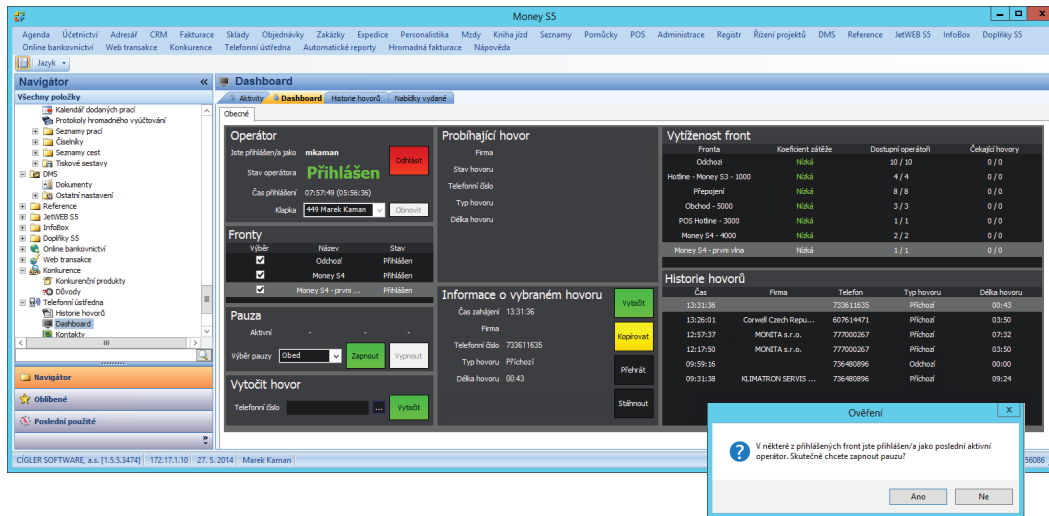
Money S5

Agenda Účetnictví Adresář CRM Fakturace Sklady Objednávky Zakázky Expedice Personalistika Mzdy Kniha jízd Seznamy Pomůcky POS Administrace Registr Řízení projektů DMS Reference JetWEB S5 InfoBox Doplňky S5 Online bankovnictví Web transakce Konkurence Telefonní ústředna Automatické reporty Hromadná fakturace Nápověda

Jazyk

Navigátor

Všechny položky

Kalendář dodaných prací
Protokoly hromadného vyúčtování
Seznamy prací
Číselníky
Seznamy cest
Tiskové sestavy
DMS
Dokumenty
Ostatní nastavení
Reference
JetWEB S5
InfoBox
Doplňky S5
Online bankovnictví
Web transakce
Konkurence
Konkurenční produkty
Důvody
Telefonní ústředna
Historie hovorů
Dashboard
Kontakty

Navigátor
Oblíbené
Poslední použité

Dashboard

Aktivity | Dashboard | Historie hovorů | Nabídky vydané

Obecné

Operátor

Jste přihlášen/a jako mkaman
Stav operátora Přihlášen
Odhlásit
Čas přihlášení 07:57:49 (05:56:36)
Klapka 449 Marek Kaman
Obnovit

Fronty

| Výběr | Název | Stav |
|---|---|---|
| ☑ | Odchozí | Přihlášen |
| ☑ | Money S4 | Přihlášen |
| ☑ | Money S4 - první ... | Přihlášen |

Pauza

Aktivní - - -
Výběr pauzy Oběd
Zapnout
Vypnout

Vytočit hovor

Telefonní číslo ...
Vytočit

Probíhající hovor

Firma
Stav hovoru
Telefonní číslo
Typ hovoru
Délka hovoru

Informace o vybraném hovoru

Čas zahájení 13:31:36
Firma
Telefonní číslo 733611635
Typ hovoru Příchozí
Délka hovoru 00:43

Vytočit
Kopírovat
Přehrát
Stáhnout

Vytíženost front

| Fronta | Koeficient zátěže | Dostupní operátoři | Čekající hovory |
|---|---|---|---|
| Odchozí | Nízká | 10 / 10 | 0 / 0 |
| Hotline - Money S3 - 1000 | Nízká | 4 / 4 | 0 / 0 |
| Přepojení | Nízká | 8 / 8 | 0 / 0 |
| Obchod - 5000 | Nízká | 3 / 3 | 0 / 0 |
| POS Hotline - 3000 | Nízká | 1 / 1 | 0 / 0 |
| Money S4 - 4000 | Nízká | 2 / 2 | 0 / 0 |
| Money S4 - první vlna | Nízká | 1 / 1 | 0 / 0 |

Historie hovorů

| Čas | Firma | Telefon | Typ hovoru | Délka hovoru |
|---|---|---|---|---|
| 13:31:36 | | 733611635 | Příchozí | 00:43 |
| 13:26:01 | Corwell Czech Repu... | 607614471 | Příchozí | 03:50 |
| 12:57:37 | MONITA s.r.o. | 777000267 | Příchozí | 07:32 |
| 12:17:50 | MONITA s.r.o. | 777000267 | Příchozí | 03:50 |
| 09:59:16 | | 736480896 | Odchozí | 00:00 |
| 09:31:38 | KLIMATRON SERVIS ... | 736480896 | Příchozí | 09:24 |

Ověření

V některé z přihlášených front jste přihlášen/a jako poslední aktivní operátor. Skutečně chcete zapnout pauzu?

Ano
Ne

CÍGLER SOFTWARE, a.s. [1.5.5.3474] 172.17.1.10 27. 5. 2014 Marek Kaman

56086